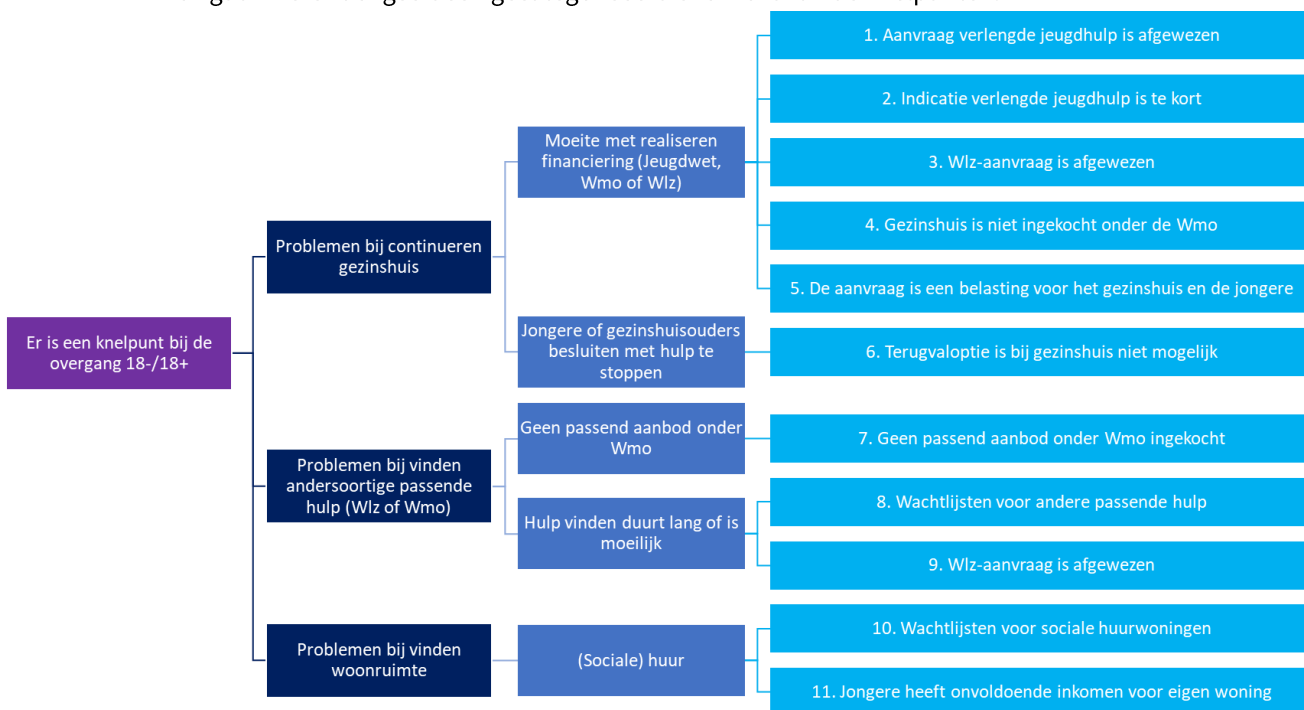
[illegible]

Er is een knelpunt bij de overgang 18-/18+

Problemen bij continueren gezinshuis

Moeite met realiseren financiering (Jeugdwet, Wmo of Wlz)

1. Aanvraag verlengde jeugdhulp is afgewezen

2. Indicatie verlengde jeugdhulp is te kort

3. Wlz-aanvraag is afgewezen

4. Gezinshuis is niet ingekocht onder de Wmo

5. De aanvraag is een belasting voor het gezinshuis en de jongere

Jongere of gezinshuisouders besluiten met hulp te stoppen

6. Terugvaloptie is bij gezinshuis niet mogelijk

Problemen bij vinden andersoortige passende hulp (Wlz of Wmo)

Geen passend aanbod onder Wmo

7. Geen passend aanbod onder Wmo ingekocht

Hulp vinden duurt lang of is moeilijk

8. Wachtlijsten voor andere passende hulp

9. Wlz-aanvraag is afgewezen

Problemen bij vinden woonruimte

(Sociale) huur

10. Wachtlijsten voor sociale huurwoningen

11. Jongere heeft onvoldoende inkomen voor eigen woning